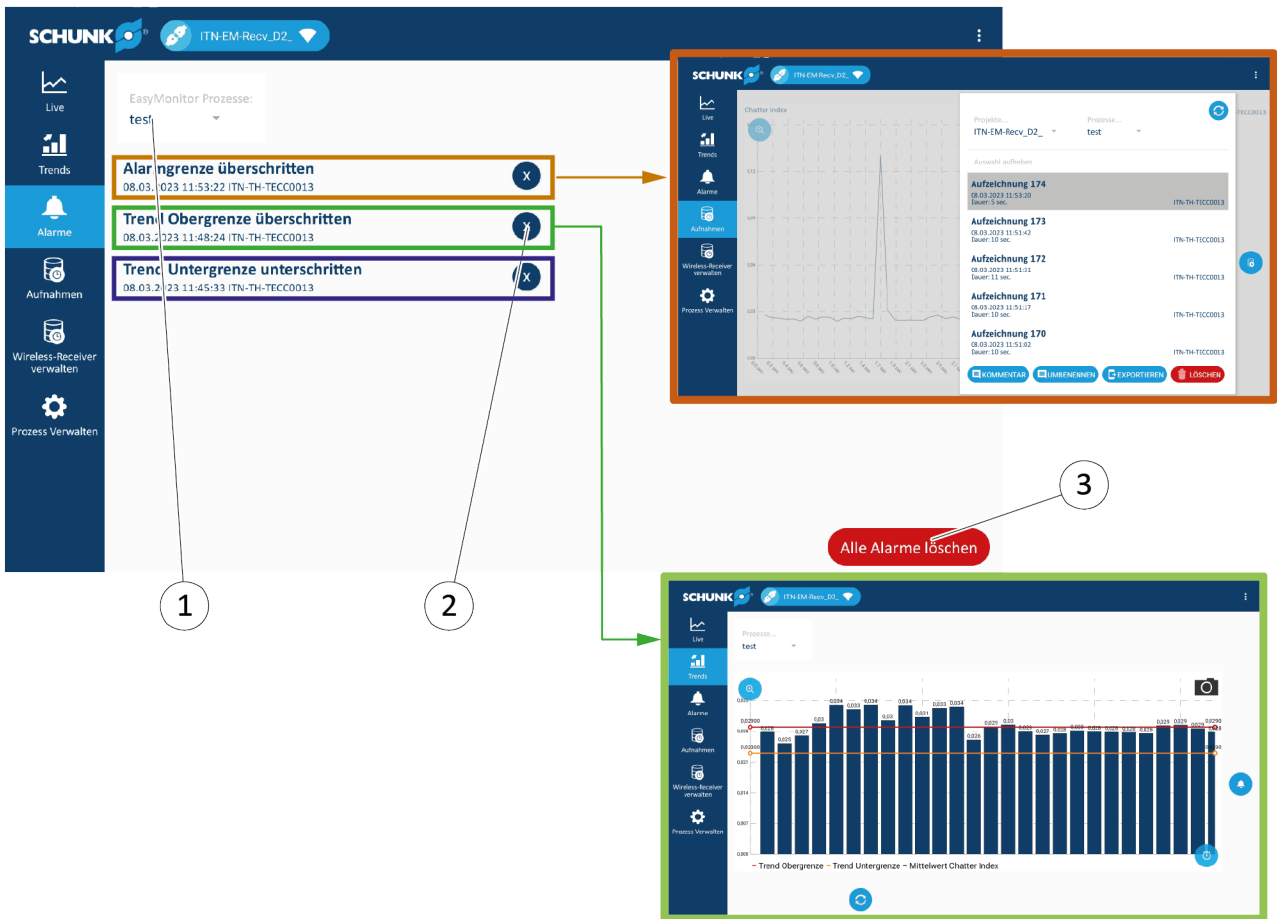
SCHUNK ITN-EM-Recv_D2_

Live
Trends
Alarme
Aufnahmen
Wireless-Receiver verwalten
Prozess Verwalten

EasyMonitor Prozesse:
test

Alarmgrenze überschritten
08.03.2023 11:53:22 ITN-TH-TECC0013
X

Trend Obergrenze überschritten
08.03.2023 11:48:24 ITN-TH-TECC0013
X

Trend Untergrenze unterschritten
08.03.2023 11:45:33 ITN-TH-TECC0013
X

1
2
3

Alle Alarme löschen

SCHUNK ITN-EM-Recv_D2_
Live
Trends
Alarme
Aufnahmen
Wireless-Receiver verwalten
Prozess Verwalten
Chatter index
Projekte...
ITN-EM-Recv_D2_
Prozesse...
test
Auswahl aufheben
Aufzeichnung 174
08.03.2023 11:53:20
Dauer: 5 sec.
ITN-TH-TICC0013
Aufzeichnung 173
08.03.2023 11:51:42
Dauer: 10 sec.
ITN-TH-TICC0013
Aufzeichnung 172
08.03.2023 11:51:31
Dauer: 11 sec.
ITN-TH-TICC0013
Aufzeichnung 171
08.03.2023 11:51:17
Dauer: 10 sec.
ITN-TH-TICC0013
Aufzeichnung 170
08.03.2023 11:51:02
Dauer: 10 sec.
ITN-TH-TICC0013
KOMMENTAR
UMBENENNEN
EXPORTIEREN
LÖSCHEN

SCHUNK ITN-EM-Recv_D2_
Live
Trends
Alarme
Aufnahmen
Wireless-Receiver verwalten
Prozess Verwalten
Prozesse...
test
0,02900
0,02300
0,028
0,025
0,027
0,03
0,034
0,033
0,034
0,03
0,034
0,031
0,033
0,034
0,026
0,029
0,03
0,029
0,0290
0,021
0,014
0,007
0,000
– Trend Obergrenze – Trend Untergrenze – Mittelwert Chatter Index